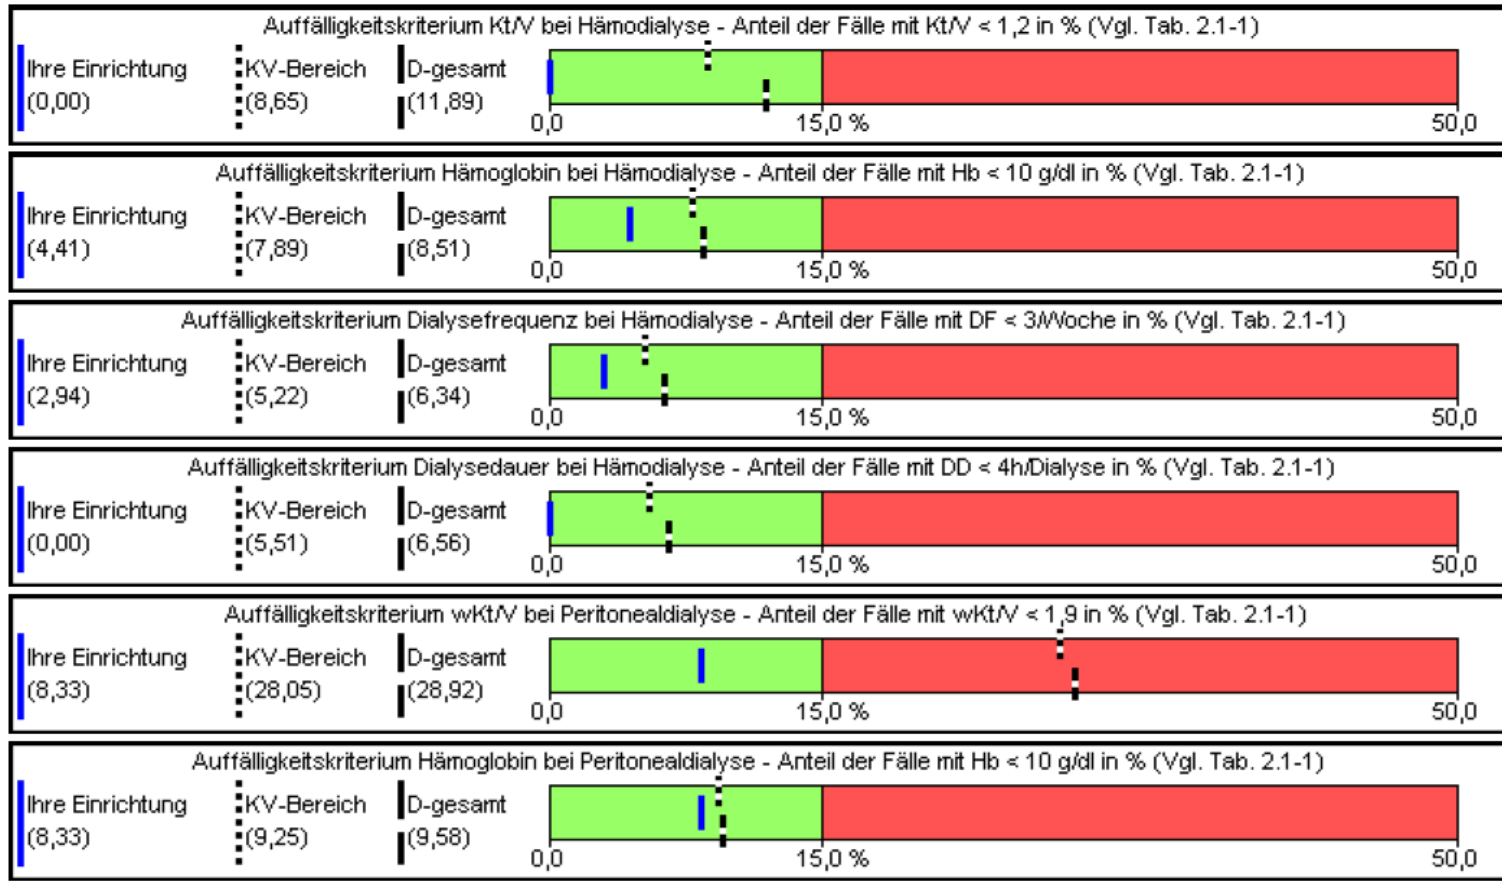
Auffälligkeitskriterium Kt/V bei Hämodialyse - Anteil der Fälle mit Kt/V < 1,2 in % (Vgl. Tab. 2.1-1)

Ihre Einrichtung (0,00) KV-Bereich (8,65) D-gesamt (11,89)

0,0 15,0 % 50,0

Auffälligkeitskriterium Hämoglobin bei Hämodialyse - Anteil der Fälle mit Hb < 10 g/dl in % (Vgl. Tab. 2.1-1)

Ihre Einrichtung (4,41) KV-Bereich (7,89) D-gesamt (8,51)

0,0 15,0 % 50,0

Auffälligkeitskriterium Dialysefrequenz bei Hämodialyse - Anteil der Fälle mit DF < 3/Woche in % (Vgl. Tab. 2.1-1)

Ihre Einrichtung (2,94) KV-Bereich (5,22) D-gesamt (6,34)

0,0 15,0 % 50,0

Auffälligkeitskriterium Dialysedauer bei Hämodialyse - Anteil der Fälle mit DD < 4h/Dialyse in % (Vgl. Tab. 2.1-1)

Ihre Einrichtung (0,00) KV-Bereich (5,51) D-gesamt (6,56)

0,0 15,0 % 50,0

Auffälligkeitskriterium wKt/V bei Peritonealdialyse - Anteil der Fälle mit wKt/V < 1,9 in % (Vgl. Tab. 2.1-1)

Ihre Einrichtung (8,33) KV-Bereich (28,05) D-gesamt (28,92)

0,0 15,0 % 50,0

Auffälligkeitskriterium Hämoglobin bei Peritonealdialyse - Anteil der Fälle mit Hb < 10 g/dl in % (Vgl. Tab. 2.1-1)

Ihre Einrichtung (8,33) KV-Bereich (9,25) D-gesamt (9,58)

0,0 15,0 % 50,0